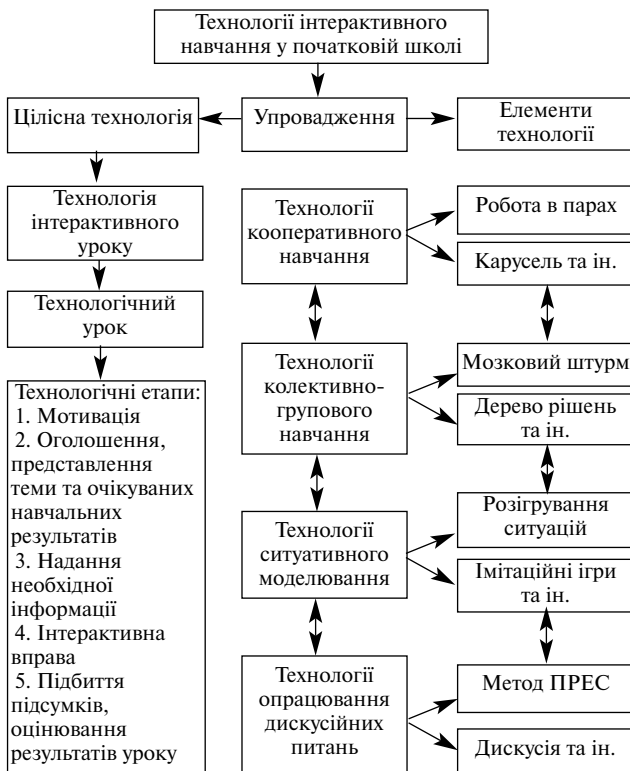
Технології інтерактивного навчання у початковій школі

Цілісна технологія

Упровадження

Елементи технології

Технологія інтерактивного уроку

Технологічний урок

Технологічні етапи:
1. Мотивація
2. Оголошення, представлення теми та очікуваних навчальних результатів
3. Надання необхідної інформації
4. Інтерактивна вправа
5. Підбиття підсумків, оцінювання результатів уроку

Технології кооперативного навчання

Робота в парах

Карусель та ін.

Технології колективно-групового навчання

Мозковий штурм

Дерево рішень та ін.

Технології ситуативного моделювання

Розігрування ситуацій

Імітаційні ігри та ін.

Технології опрацювання дискусійних питань

Метод ПРЕС

Дискусія та ін.